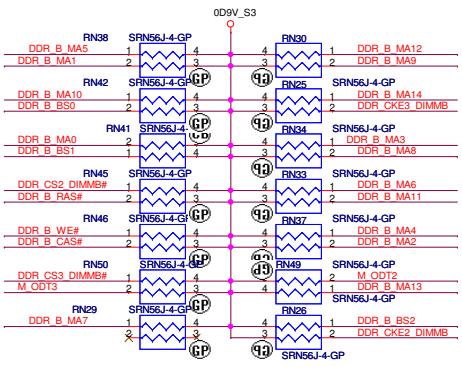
0D9V_S3

RN38 SRN56J-4-GP
DDR_B_MA5 1 4
DDR_B_MA1 2 3
GP

RN30
4 1 DDR_B_MA12
3 2 DDR_B_MA9
GP

RN42 SRN56J-4-GP
DDR_B_MA10 1 4
DDR_B_BS0 2 3
GP

RN25 SRN56J-4-GP
4 1 DDR_B_MA14
3 2 DDR_CKE3_DIMMB
GP

RN41 SRN56J-4-GP
DDR_B_MA0 2 4
DDR_B_BS1 1 3
GP

RN34 SRN56J-4-GP
4 1 DDR_B_MA3
3 2 DDR_B_MA8
GP

RN45 SRN56J-4-GP
DDR_CS2_DIMMB# 1 4
DDR_B_RAS# 2 3
GP

RN33 SRN56J-4-GP
4 1 DDR_B_MA6
3 2 DDR_B_MA11
GP

RN46 SRN56J-4-GP
DDR_B_WE# 1 4
DDR_B_CAS# 2 3
GP

RN37 SRN56J-4-GP
4 1 DDR_B_MA4
3 2 DDR_B_MA2
GP

RN50 SRN56J-4-GP
DDR_CS3_DIMMB# 1 4
M_ODT3 2 3
GP

RN49 SRN56J-4-GP
4 1 M_ODT2
3 2 DDR_B_MA13
GP

RN29 SRN56J-4-GP
DDR_B_MA7 1 4
2 3
GP

RN26 SRN56J-4-GP
4 1 DDR_B_BS2
3 2 DDR_CKE2_DIMMB
GP